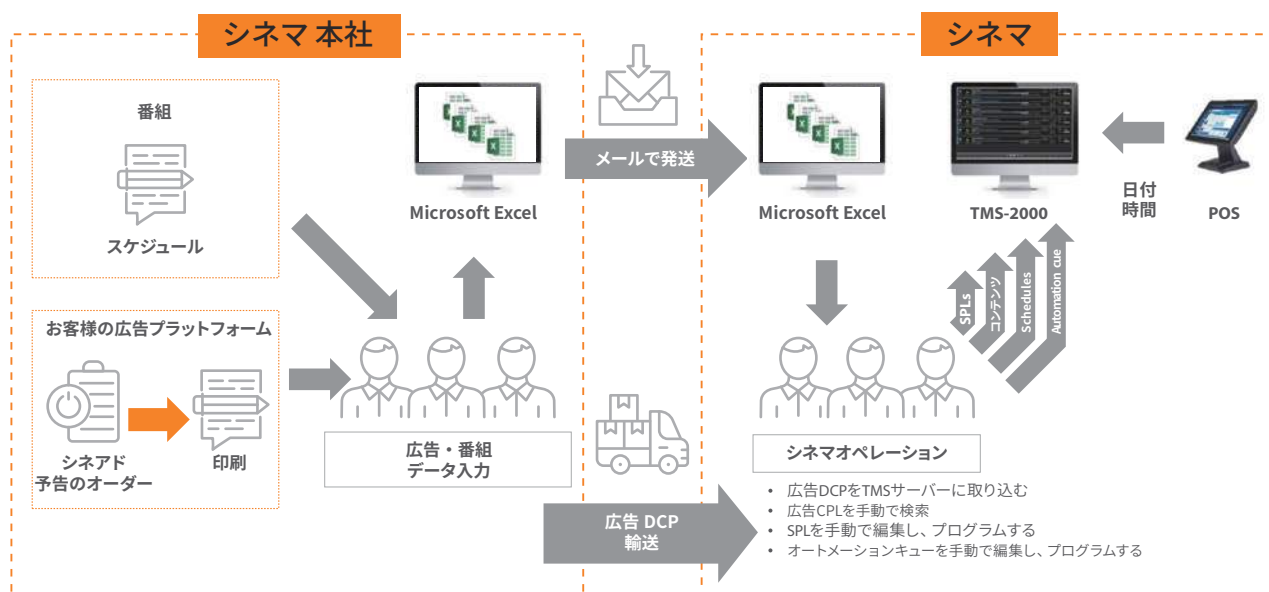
シネマ 本社

番組

スケジュール

お客様の広告プラットフォーム

シネアド
予告のオーダー

印刷

Microsoft Excel

広告・番組
データ入力

メールで発送

広告 DCP
輸送

シネマ

Microsoft Excel

TMS-2000

日付
時間

POS

SPLs

コンテンツ

Schedules

Automation cue

シネマオペレーション

• 広告DCPをTMSサーバーに取り込む
• 広告CPLを手動で検索
• SPLを手動で編集し、プログラムする
• オートメーションキューを手動で編集し、プログラムする